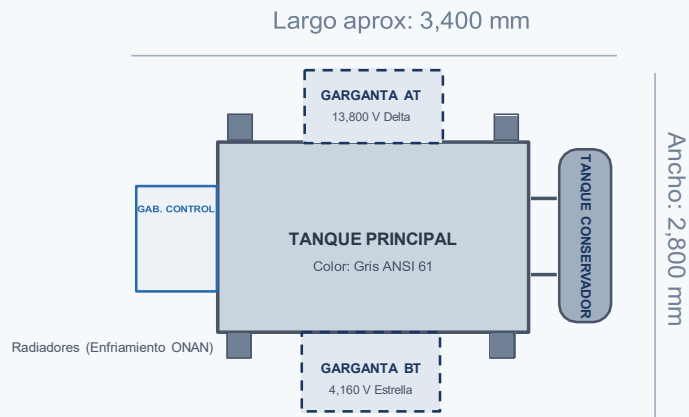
Largo aprox: 3,400 mm

GARGANTA AT
13,800 V Delta

Ancho: 2,800 mm

TANQUE CONSERVADOR

GAB. CONTROL

TANQUE PRINCIPAL
Color: Gris ANSI 61

Radiadores (Enfriamiento ONAN)

GARGANTA BT
4,160 V Estrella